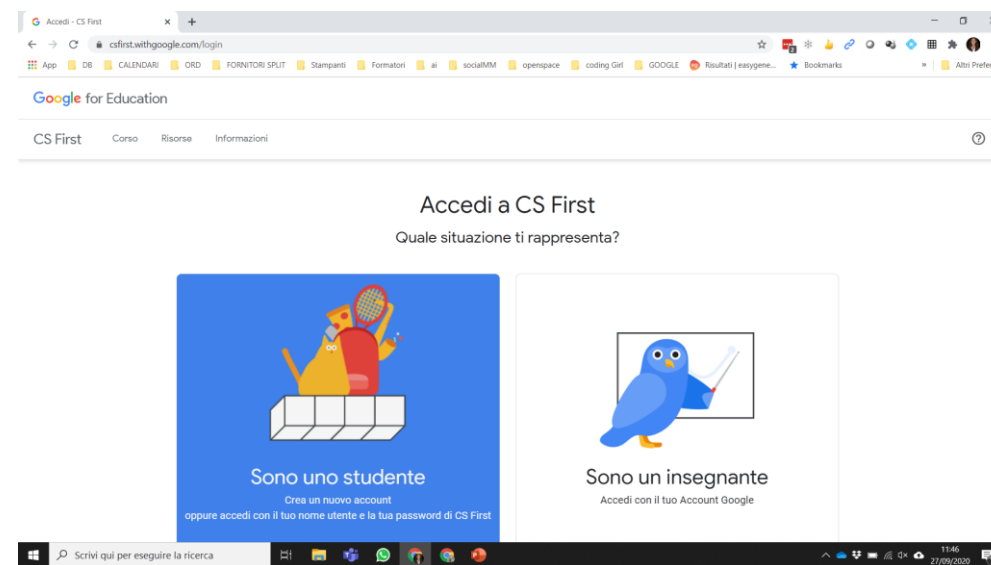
Accedi - CS First
csfirst.withgoogle.com/login
App DB CALENDARI ORD FORNITORI SPLIT Stampanti Formatori ai socialMM openspace coding Girl GOOGLE Risultati | easygene... Bookmarks » Altri Prefe

Google for Education

CS First Corso Risorse Informazioni

Accedi a CS First

Quale situazione ti rappresenta?

Sono uno studente
Crea un nuovo account
oppure accedi con il tuo nome utente e la tua password di CS First

Sono un insegnante
Accedi con il tuo Account Google

Scrivi qui per eseguire la ricerca

11:46
27/09/2020